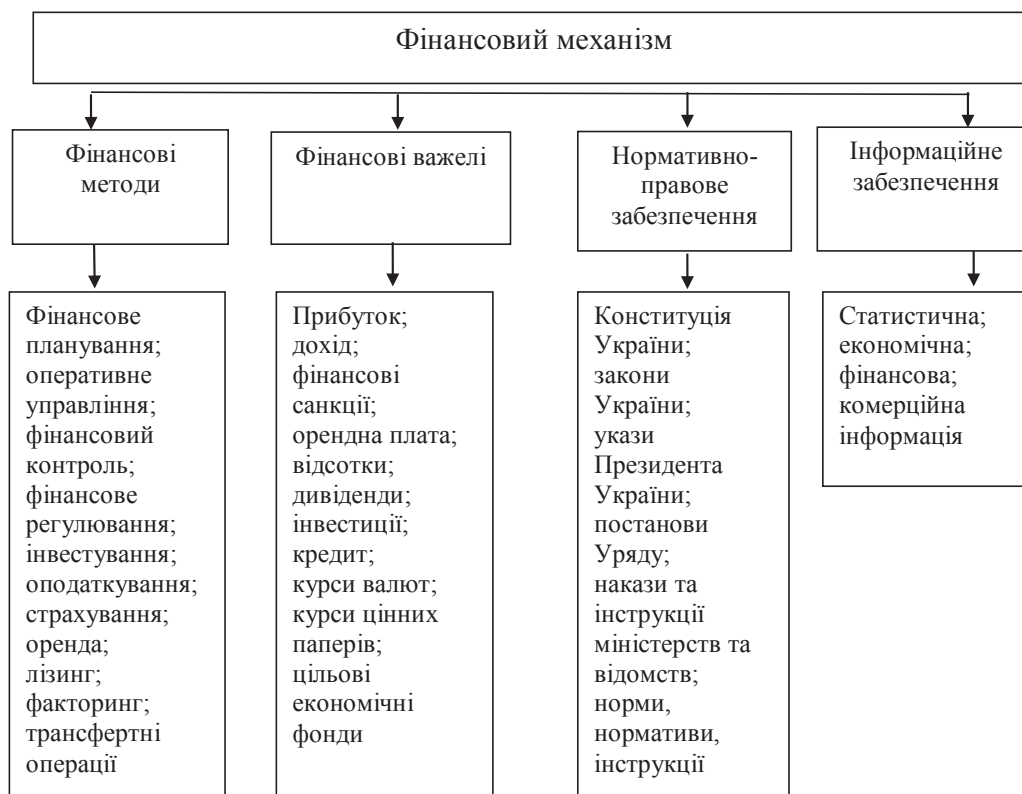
Фінансовий механізм

Фінансові методи

Фінансові важелі

Нормативно-правове забезпечення

Інформаційне забезпечення

Фінансове планування; оперативне управління; фінансовий контроль; фінансове регулювання; інвестування; оподаткування; страхування; оренда; лізинг; факторинг; трансфертні операції

Прибуток; дохід; фінансові санкції; орендна плата; відсотки; дивіденди; інвестиції; кредит; курси валют; курси цінних паперів; цільові економічні фонди

Конституція України; закони України; укази Президента України; постанови Уряду; накази та інструкції міністерств та відомств; норми, нормативи, інструкції

Статистична; економічна; фінансова; комерційна інформація